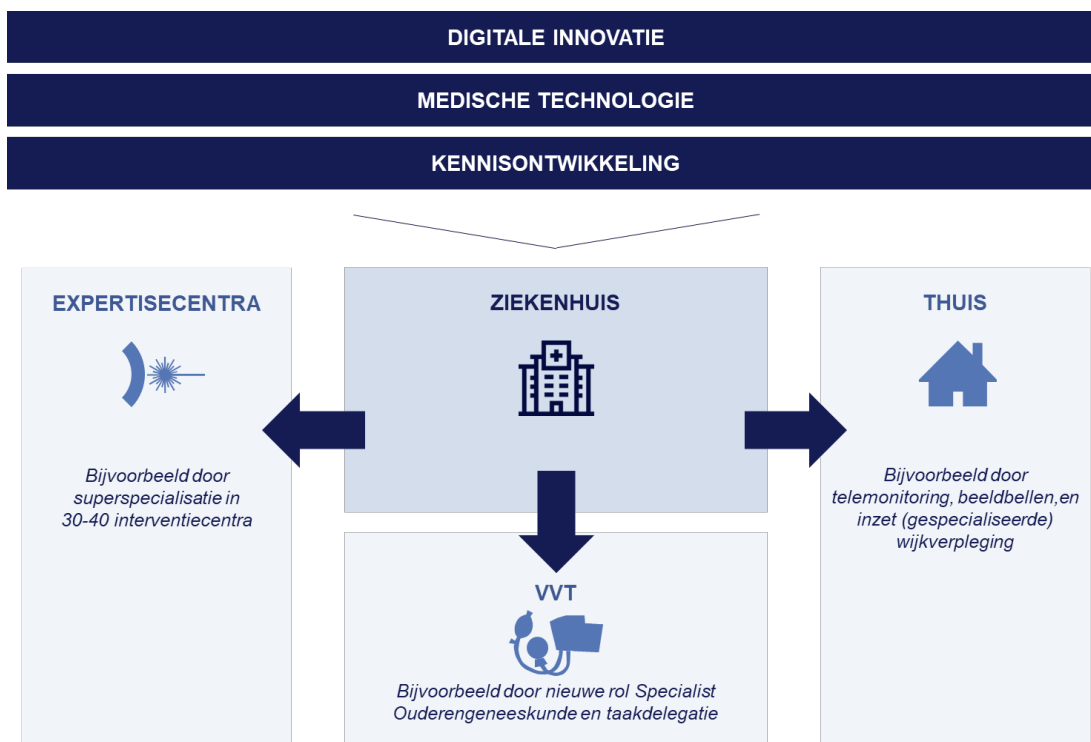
DIGITALE INNOVATIE

MEDISCHE TECHNOLOGIE

KENNISONTWIKKELING

EXPERTISECENTRA

Bijvoorbeeld door superspecialisatie in 30-40 interventiecentra

ZIEKENHUIS

THUIS

Bijvoorbeeld door telemonitoring, beeldbellen,en inzet (gespecialiseerde) wijkverpleging

VVT

Bijvoorbeeld door nieuwe rol Specialist Ouderengeneeskunde en taakdelegatie